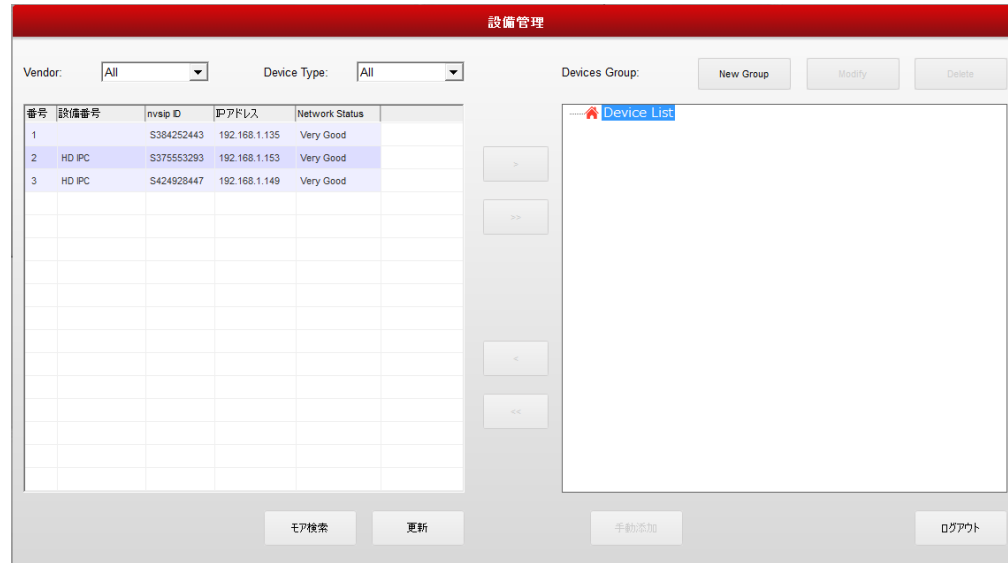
設備管理

Vendor: All

Device Type: All

Devices Group:

New Group

Modify

Delete

| 番号 | 設備番号 | nvsip ID | IPアドレス | Network Status |
|---|---|---|---|---|
| 1 | | S384252443 | 192.168.1.135 | Very Good |
| 2 | HD IPC | S375553293 | 192.168.1.153 | Very Good |
| 3 | HD IPC | S424928447 | 192.168.1.149 | Very Good |

>

>>

<

<<

Device List

モア検索

更新

手動添加

ログアウト